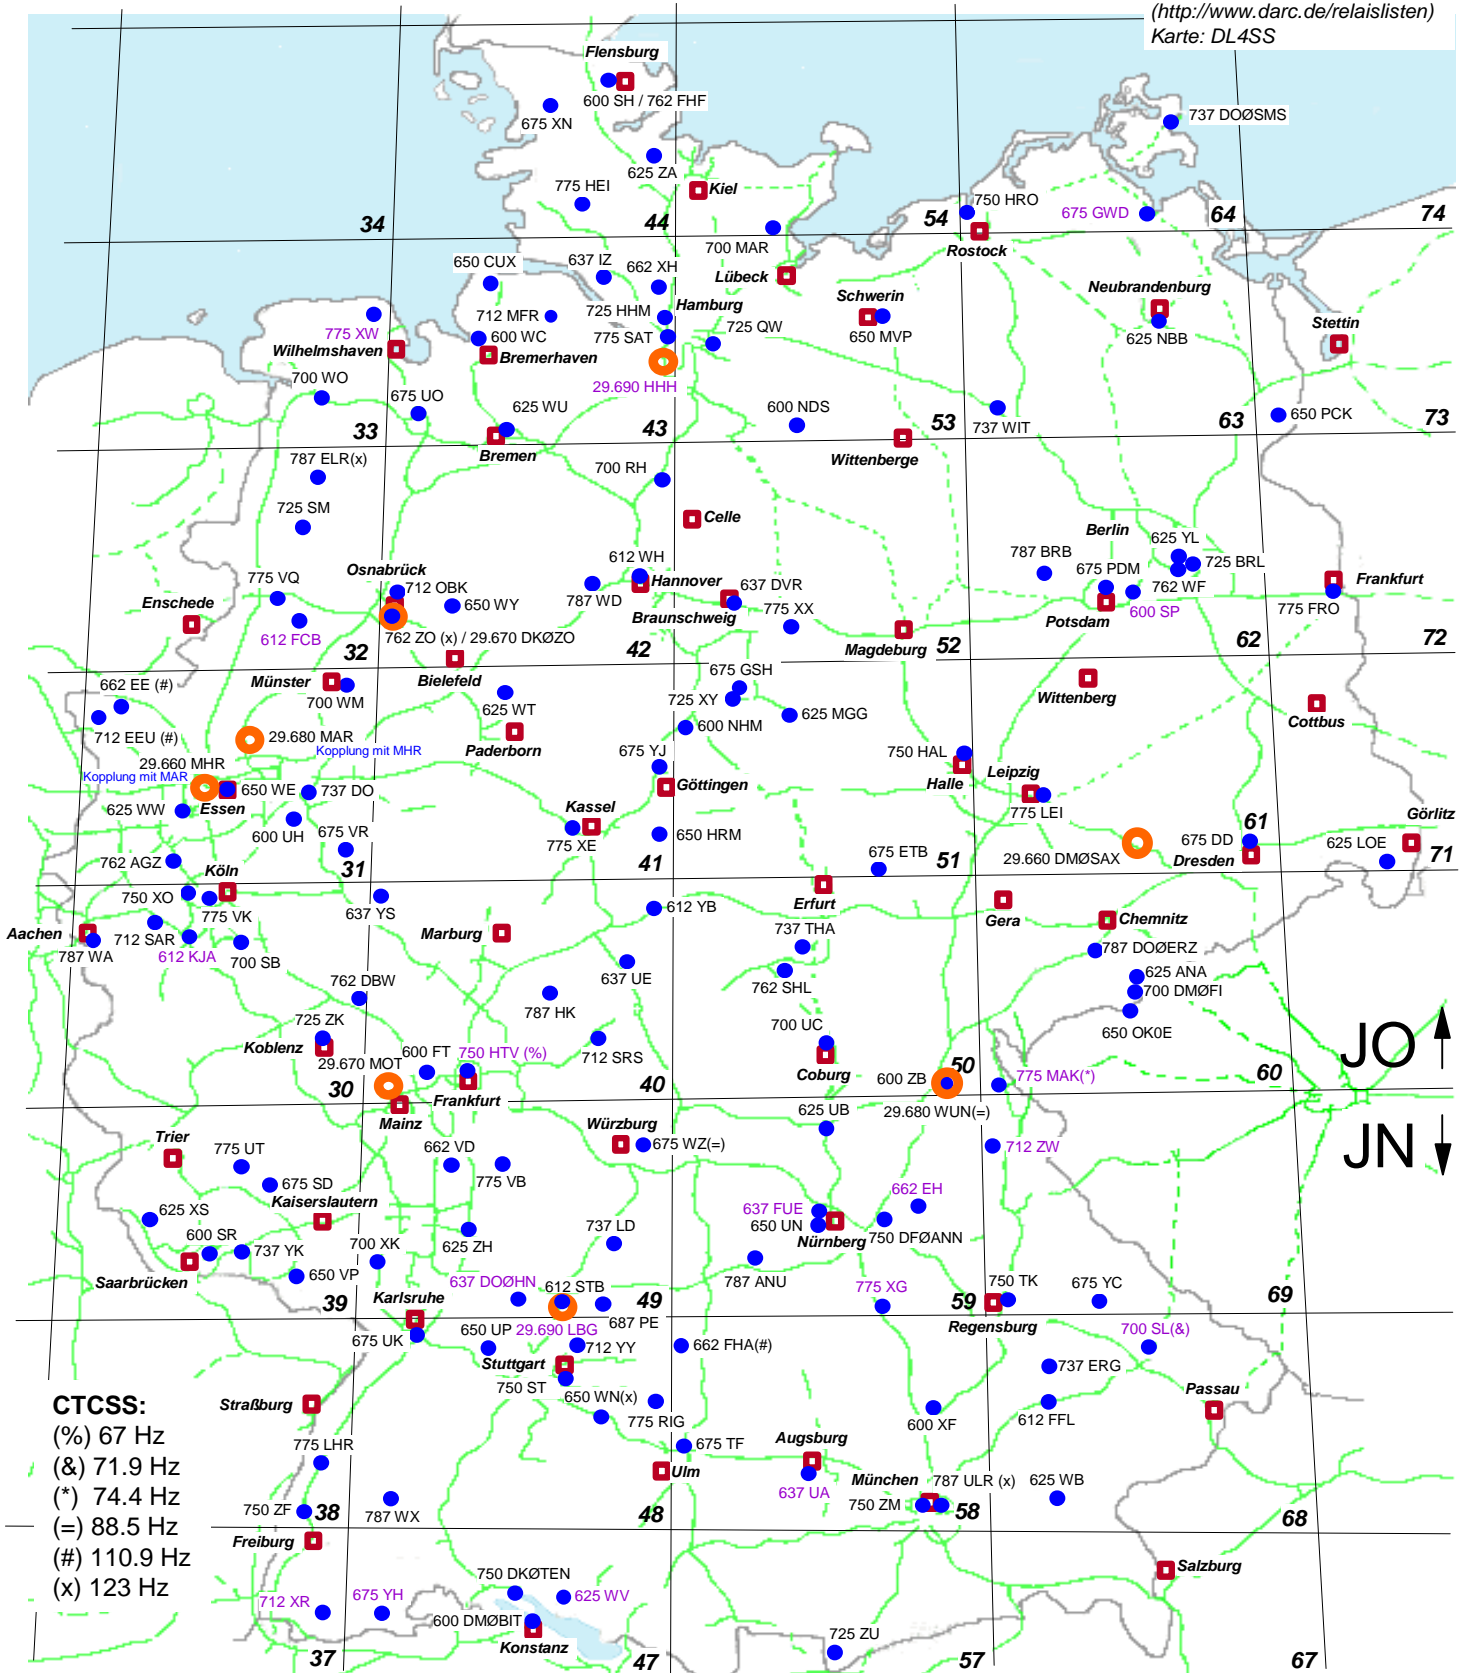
(http://www.darc.de/relaislisten)
Karte: DL4SS

Flensburg
600 SH / 762 FHF
675 XN
737 DOØSMS
625 ZA
775 HEI
Kiel
34
44
54
750 HRO
675 GWD
64
74
700 MAR
Rostock
650 CUX
637 IZ
662 XH
Lübeck
Neubrandenburg
712 MFR
725 HHM
Hamburg
Schwerin
775 XW
600 WC
775 SAT
725 QW
650 MVP
625 NBB
Stettin
Wilhelmshaven
Bremerhaven
29.690 HHH
700 WO
675 UO
625 WU
600 NDS
650 PCK
33
43
53
737 WIT
63
73
Bremen
Wittenberge
787 ELR(x)
700 RH
Celle
725 SM
Berlin
625 YL
787 BRB
725 BRL
612 WH
675 PDM
775 VQ
Osnabrück
712 OBK
Hannover
637 DVR
762 WF
Frankfurt
Enschede
650 WY
787 WD
775 XX
600 SP
775 FRO
Braunschweig
Potsdam
612 FCB
32
762 ZO (x) / 29.670 DKØZO
42
Magdeburg
52
62
72
675 GSH
662 EE (#)
Münster
Bielefeld
Wittenberg
700 WM
725 XY
625 WT
625 MGG
Cottbus
712 EEU (#)
29.680 MAR
600 NHM
Kopplung mit MHR
Paderborn
29.660 MHR
675 YJ
750 HAL
Kopplung mit MAR
Leipzig
650 WE
737 DO
Göttingen
Halle
625 WW
Essen
Kassel
775 LEI
61
Görlitz
600 UH
675 VR
650 HRM
775 XE
675 DD
762 AGZ
675 ETB
625 LOE
31
41
51
29.660 DMØSAX
Dresden
71
Köln
Erfurt
750 XO
637 YS
612 YB
775 VK
Gera
Chemnitz
Aachen
712 SAR
Marburg
737 THA
787 WA
612 KJA
700 SB
787 DOØERZ
625 ANA
762 SHL
700 DMØFI
762 DBW
637 UE
787 HK
650 OK0E
725 ZK
700 UC
JO
Koblenz
712 SRS
600 FT
750 HTV (%)
29.670 MOT
Coburg
600 ZB
50
775 MAK(*)
60
30
40
Frankfurt
625 UB
29.680 WUN(=)
Mainz
JN
Würzburg
Trier
662 VD
675 WZ(=)
775 UT
712 ZW
775 VB
675 SD
662 EH
Kaiserslautern
637 FUE
625 XS
650 UN
737 LD
600 SR
Nürnberg
750 DFØANN
700 XK
625 ZH
737 YK
787 ANU
650 VP
Saarbrücken
637 DOØHN
775 XG
750 TK
675 YC
612 STB
39
49
59
69
Karlsruhe
687 PE
Regensburg
650 UP
29.690 LBG
700 SL(&)
675 UK
712 YY
662 FHA(#)
Stuttgart
737 ERG
750 ST
Passau
650 WN(x)
CTCSS:
(%) 67 Hz
(&) 71.9 Hz
(*) 74.4 Hz
(=) 88.5 Hz
(#) 110.9 Hz
(x) 123 Hz
Straßburg
775 RIG
600 XF
612 FFL
675 TF
Augsburg
775 LHR
Ulm
München
787 ULR (x)
625 WB
750 ZF
38
787 WX
637 UA
750 ZM
48
58
68
Freiburg
Salzburg
750 DKØTEN
712 XR
675 YH
625 WV
600 DMØBIT
725 ZU
Konstanz
37
47
57
67